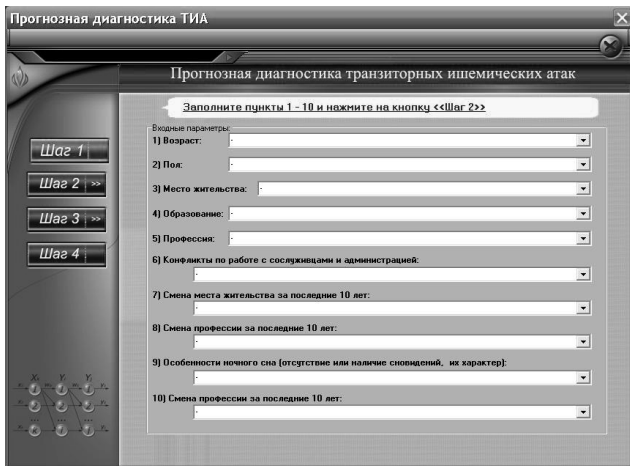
Прогнозная диагностика ТИА

Прогнозная диагностика транзиторных ишемических атак

Заполните пункты 1 - 10 и нажмите на кнопку <<Шаг 2>>

Шаг 1

Шаг 2 >>

Шаг 3 >>

Шаг 4

Входные параметры:

1) Возраст: -

2) Пол: -

3) Место жительства: -

4) Образование: -

5) Профессия: -

6) Конфликты по работе с сослуживцами и администрацией:
-

7) Смена места жительства за последние 10 лет:
-

8) Смена профессии за последние 10 лет:
-

9) Особенности ночного сна (отсутствие или наличие сновидений, их характер):
-

10) Смена профессии за последние 10 лет:
-